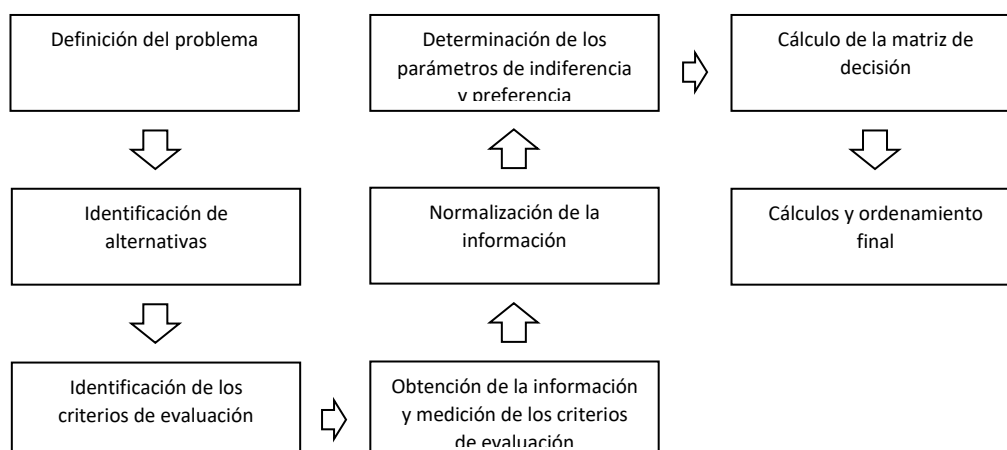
Definición del problema

Identificación de alternativas

Identificación de los criterios de evaluación

Obtención de la información y medición de los criterios de evaluación

Normalización de la información

Determinación de los parámetros de indiferencia y preferencia

Cálculo de la matriz de decisión

Cálculos y ordenamiento final